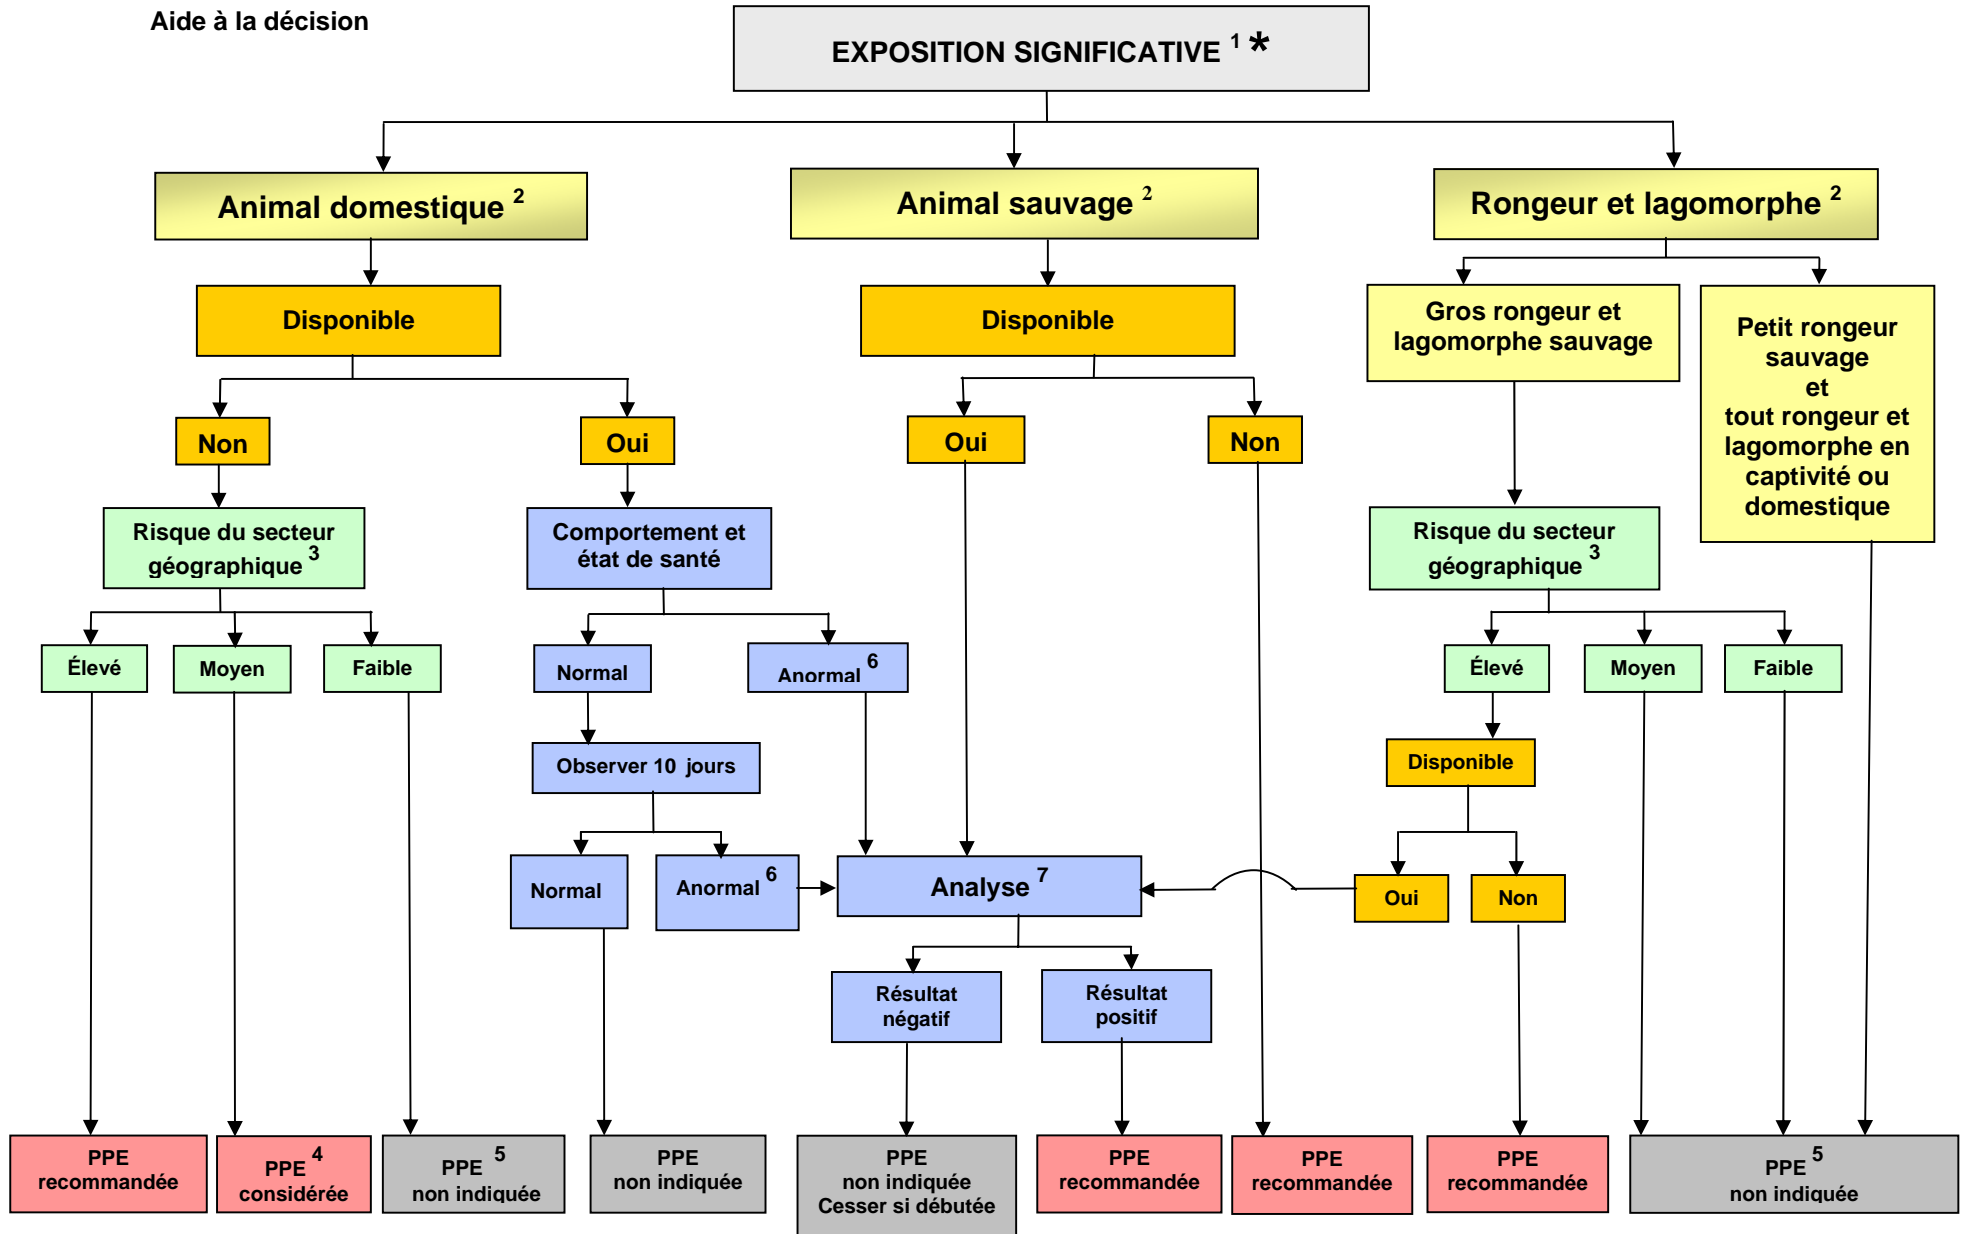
Aide à la décision

EXPOSITION SIGNIFICATIVE $^{1}$ *

Animal domestique $^{2}$

Animal sauvage $^{2}$

Rongeur et lagomorphe $^{2}$

Disponible

Disponible

Gros rongeur et lagomorphe sauvage

Petit rongeur sauvage et tout rongeur et lagomorphe en captivité ou domestique

Non

Oui

Oui

Non

Risque du secteur géographique $^{3}$

Comportement et état de santé

Risque du secteur géographique $^{3}$

Élevé

Moyen

Faible

Normal

Anormal $^{6}$

Élevé

Moyen

Faible

Observer 10 jours

Disponible

Normal

Anormal $^{6}$

Analyse $^{7}$

Oui

Non

Résultat négatif

Résultat positif

PPE recommandée

PPE $^{4}$ considérée

PPE $^{5}$ non indiquée

PPE non indiquée

PPE non indiquée Cesser si débutée

PPE recommandée

PPE recommandée

PPE recommandée

PPE $^{5}$ non indiquée